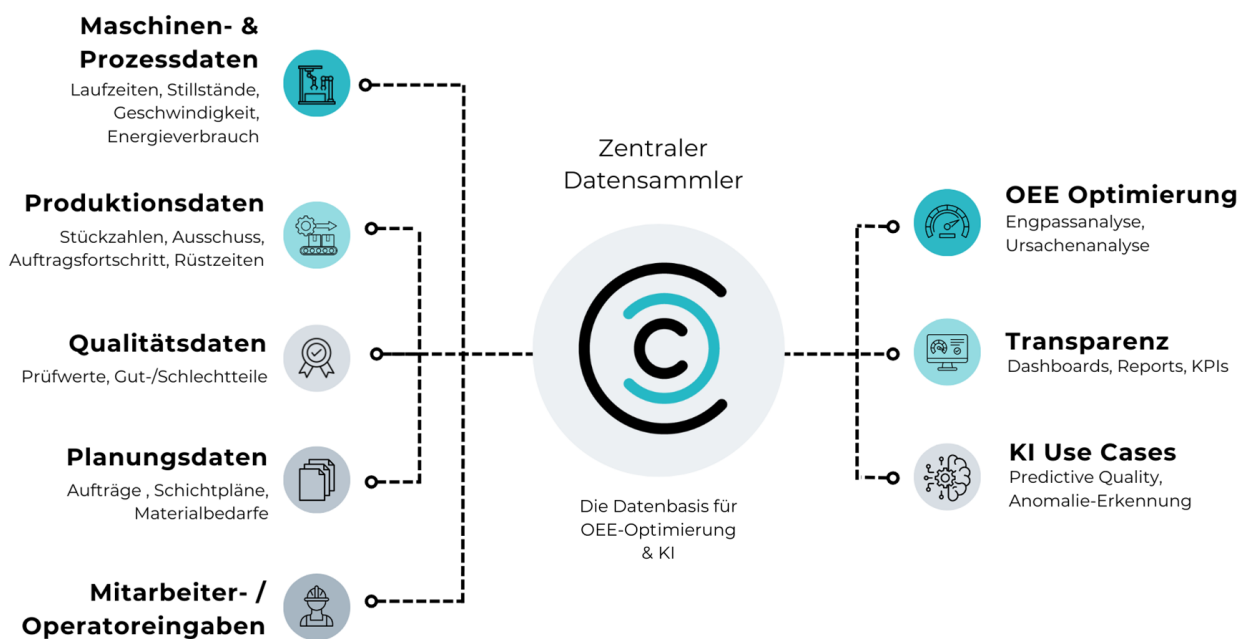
Maschinen- & Prozessdaten
Laufzeiten, Stillstände, Geschwindigkeit, Energieverbrauch

Produktionsdaten
Stückzahlen, Ausschuss, Auftragsfortschritt, Rüstzeiten

Qualitätsdaten
Prüfwerte, Gut-/Schlechtteile

Planungsdaten
Aufträge , Schichtpläne, Materialbedarfe

Mitarbeiter- / Operatoreingaben

Zentraler Datensammler

Die Datenbasis für OEE-Optimierung & KI

OEE Optimierung
Engpassanalyse, Ursachenanalyse

Transparenz
Dashboards, Reports, KPIs

KI Use Cases
Predictive Quality, Anomalie-Erkennung